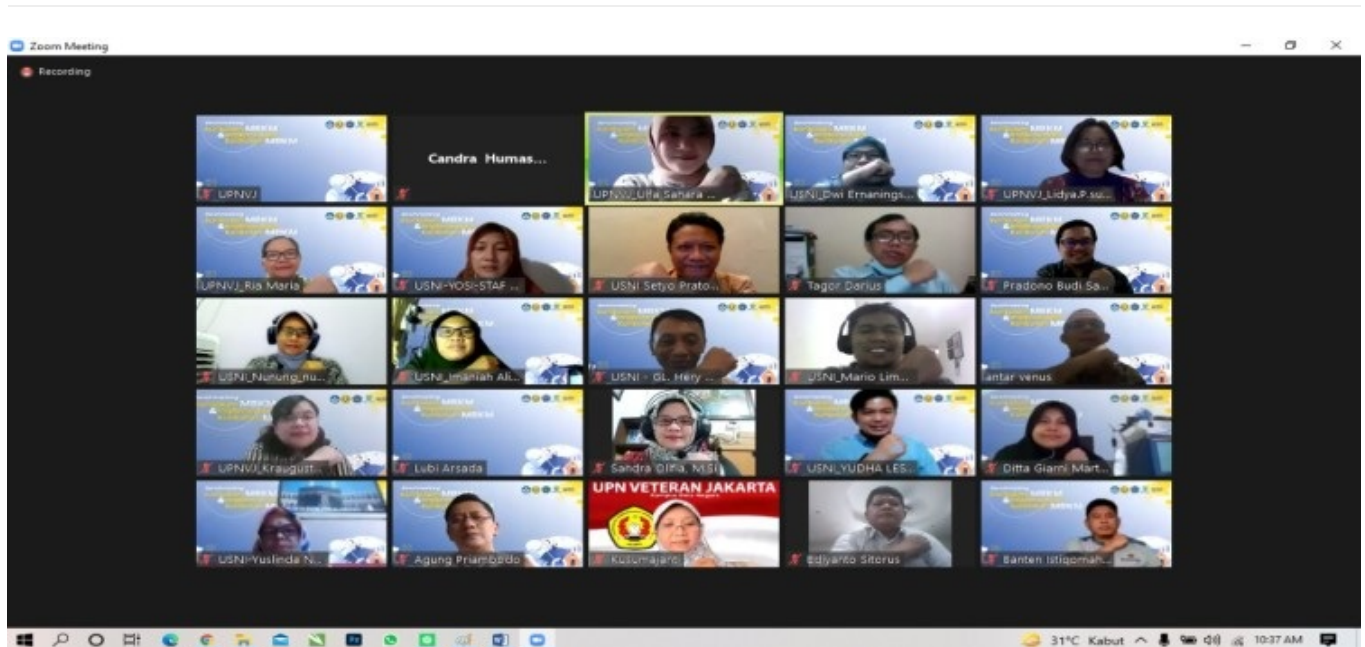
Zoom Meeting

Recording

UPNVJ

Candra Humas...

UPNVJ_Ulfa Sanara ...

USNI_Dwi Ernanings...

UPNVJ_Lidya.P.su...

UPNVJ_Ria Maria

USNI-YOSI-STAF ...

USNI Setyo Prato...

Tagor Darius

Pradono Budi Sa...

USNI_Nunung_nu...

USNI_Imaniah Ali...

USNI - GL. Hery ...

USNI_Mario Lim...

antar venus

UPNVJ_Kraugust...

Lubi Arsada

Sandra Olifia, M.Si

USNI_YUDHA LES...

Ditta Giami Mart...

USNI-Yuslinda N...

Agung Priambodo

UPN VETERAN JAKARTA

Kusumajanti

Ediyanto Sitorus

Banten Istiqomah...

31°C Kabut

10:37 AM